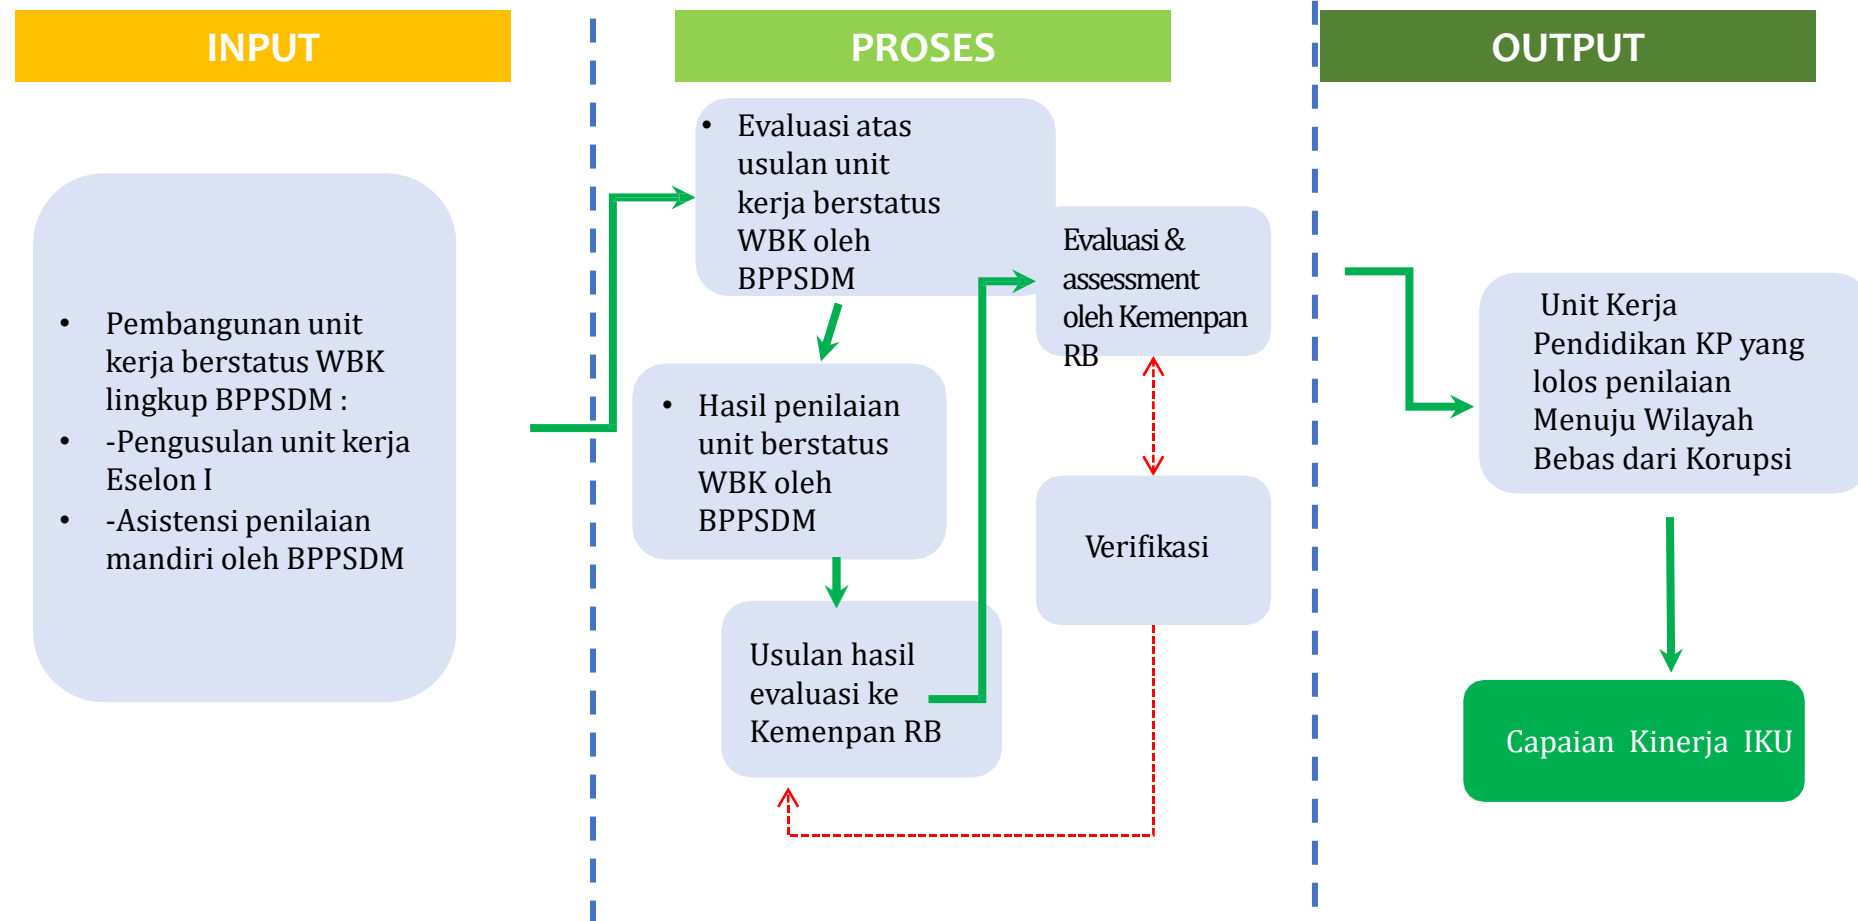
INPUT

PROSES

OUTPUT

- Pembangunan unit kerja berstatus WBK lingkup BPPSDM :
- -Pengusulan unit kerja Eselon I
- -Asistensi penilaian mandiri oleh BPPSDM

- Evaluasi atas usulan unit kerja berstatus WBK oleh BPPSDM

- Hasil penilaian unit berstatus WBK oleh BPPSDM

Usulan hasil evaluasi ke Kemenpan RB

Evaluasi & assessment oleh Kemenpan RB

Verifikasi

Unit Kerja Pendidikan KP yang lolos penilaian Menuju Wilayah Bebas dari Korupsi

Capaian Kinerja IKU